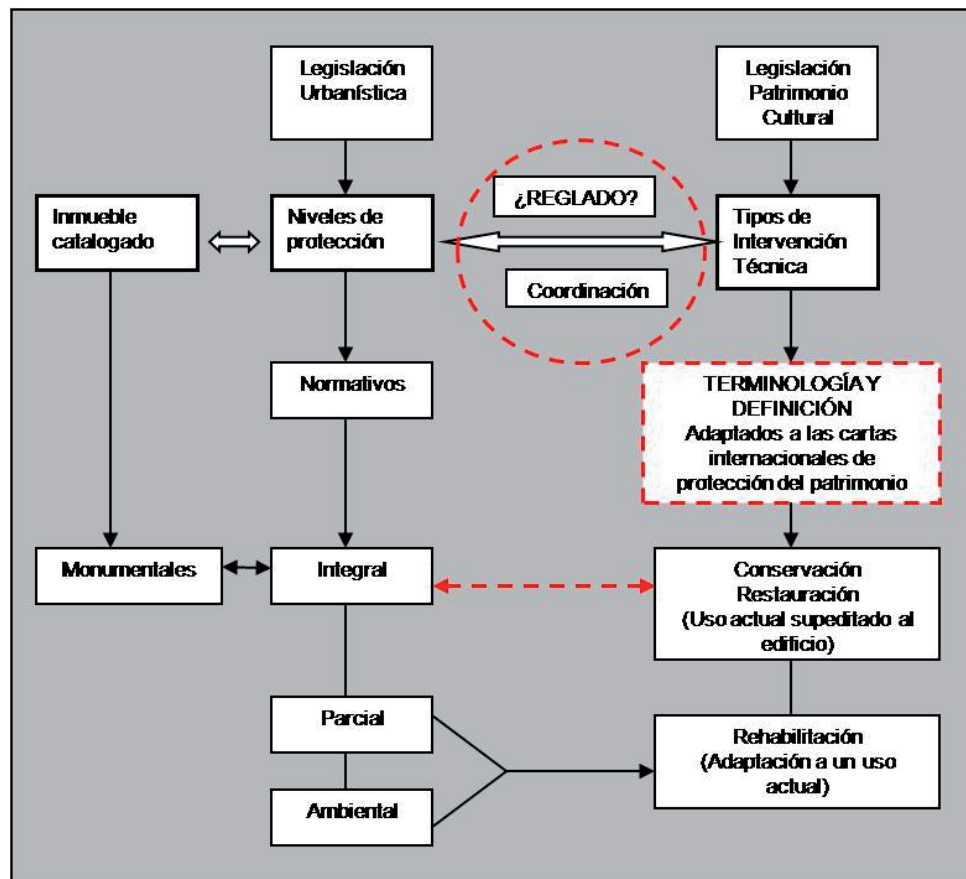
Legislación Urbanística

Legislación Patrimonio Cultural

Inmueble catalogado

Niveles de protección

¿REGLADO?

Coordinación

Tipos de Intervención Técnica

Normativos

TERMINOLOGÍA Y DEFINICIÓN
Adaptados a las cartas internacionales de protección del patrimonio

Monumentales

Integral

Conservación Restauración (Uso actual supeditado al edificio)

Parcial

Ambiental

Rehabilitación (Adaptación a un uso actual)